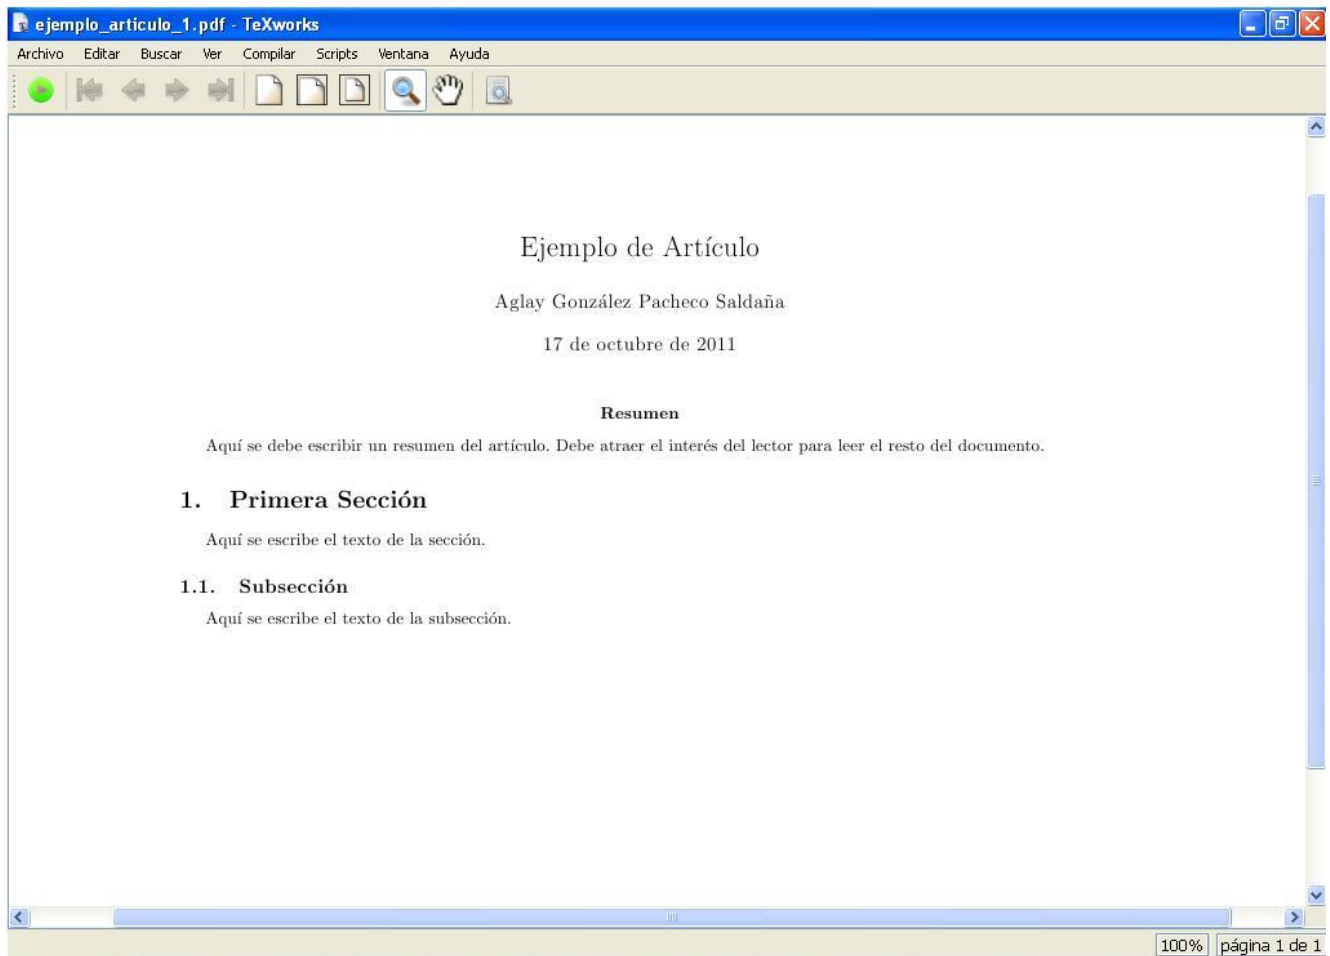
ejemplo_articulo_1.pdf - TeXworks

Archivo Editar Buscar Ver Compilar Scripts Ventana Ayuda

Ejemplo de Artículo

Aglay González Pacheco Saldaña

17 de octubre de 2011

Resumen

Aquí se debe escribir un resumen del artículo. Debe atraer el interés del lector para leer el resto del documento.

1. Primera Sección

Aquí se escribe el texto de la sección.

1.1. Subsección

Aquí se escribe el texto de la subsección.

100% página 1 de 1